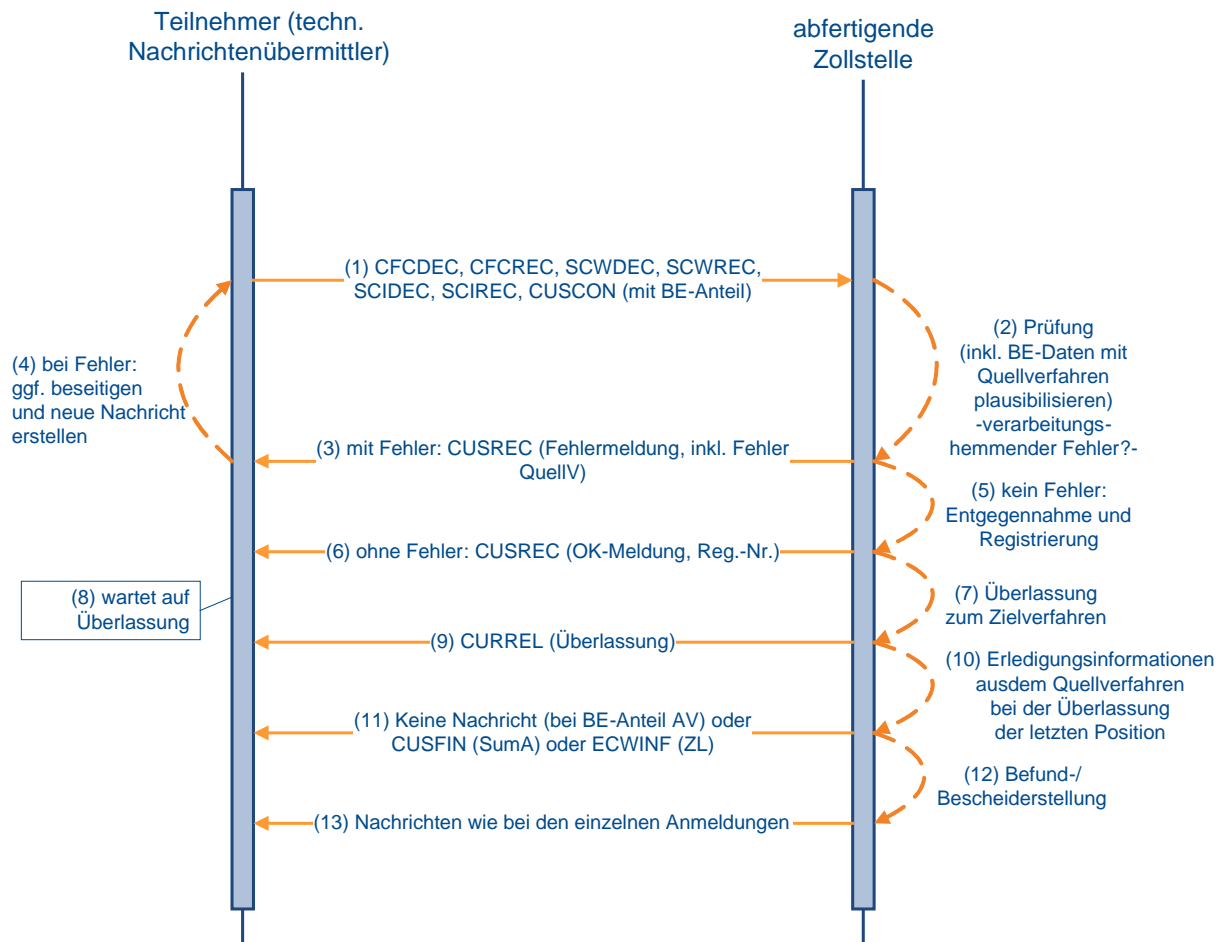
Teilnehmer (techn. Nachrichtenübermittler)

abfertigende Zollstelle

(1) CFCDEC, CFCREC, SCWDEC, SCWREC, SCIDEC, SCIREC, CUSCON (mit BE-Anteil)

(2) Prüfung (inkl. BE-Daten mit Quellverfahren plausibilisieren) -verarbeitungshemmender Fehler?-

(4) bei Fehler: ggf. beseitigen und neue Nachricht erstellen

(3) mit Fehler: CUSREC (Fehlermeldung, inkl. Fehler QuellV)

(5) kein Fehler: Entgegennahme und Registrierung

(6) ohne Fehler: CUSREC (OK-Meldung, Reg.-Nr.)

(8) wartet auf Überlassung

(7) Überlassung zum Zielverfahren

(9) CURREL (Überlassung)

(10) Erledigungsinformationen ausdem Quellverfahren bei der Überlassung der letzten Position

(11) Keine Nachricht (bei BE-Anteil AV) oder CUSFIN (SumA) oder ECWINF (ZL)

(12) Befund-/ Bescheiderstellung

(13) Nachrichten wie bei den einzelnen Anmeldungen